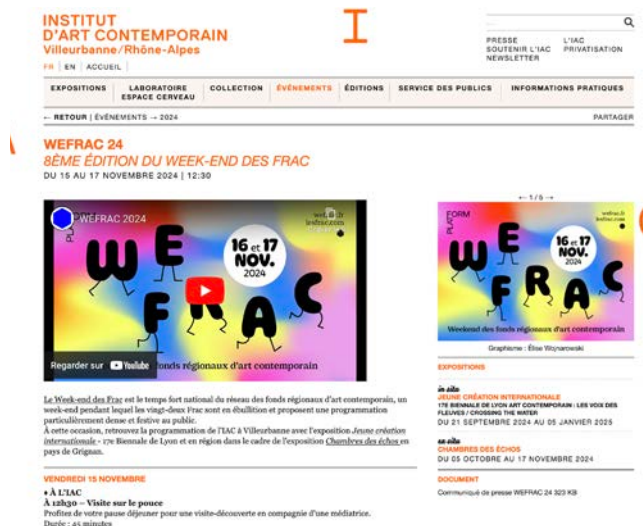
INSTITUT
D'ART CONTEMPORAIN
Villeurbanne/Rhône-Alpes

FR | EN | ACCUEIL

PRESSE
SOUTENIR L'IAC
NEWSLETTER

L'IAC
PRIVATISATION

EXPOSITIONS | LABORATOIRE ESPACE CERVEAU | COLLECTION | ÉVÉNEMENTS | ÉDITIONS | SERVICE DES PUBLICS | INFORMATIONS PRATIQUES

← RETOUR | ÉVÉNEMENTS → 2024

PARTAGER

WEFRAC 24
8ÈME ÉDITION DU WEEK-END DES FRAC
DU 15 AU 17 NOVEMBRE 2024 | 12:30

WEFRAC 2024

we.frac.fr

WE FRAC

16 et 17 NOV. 2024

Regarder sur YouTube

fonds régionaux d'art contemporain

Le Week-end des Frac est le temps fort national du réseau des fonds régionaux d'art contemporain, un week-end pendant lequel les vingt-deux Frac sont en ébullition et proposent une programmation particulièrement dense et festive au public.
À cette occasion, retrouvez la programmation de l'IAC à Villeurbanne avec l'exposition Jeune création internationale - 17e Biennale de Lyon et en région dans le cadre de l'exposition Chambres des échos en pays de Grignan.

VENDREDI 15 NOVEMBRE

• À L'IAC
À 12h30 – Visite sur le pouce
Profitez de votre pause déjeuner pour une visite-découverte en compagnie d'une médiatrice.
Durée : 45 minutes

← 1 / 5 →

PLATFORM

wefrac.fr

WE FRAC

16 et 17 NOV. 2024

Weekend des fonds régionaux d'art contemporain

Graphisme : Élise Wojnarowski

EXPOSITIONS

in situ
JEUNE CRÉATION INTERNATIONALE
17E BIENNALE DE LYON ART CONTEMPORAIN : LES VOIX DES FLEUVES / CROSSING THE WATER
DU 21 SEPTEMBRE 2024 AU 05 JANVIER 2025

ex situ
CHAMBRES DES ÉCHOS
DU 05 OCTOBRE AU 17 NOVEMBRE 2024

DOCUMENT

Communiqué de presse WEFRAC 24 323 KB